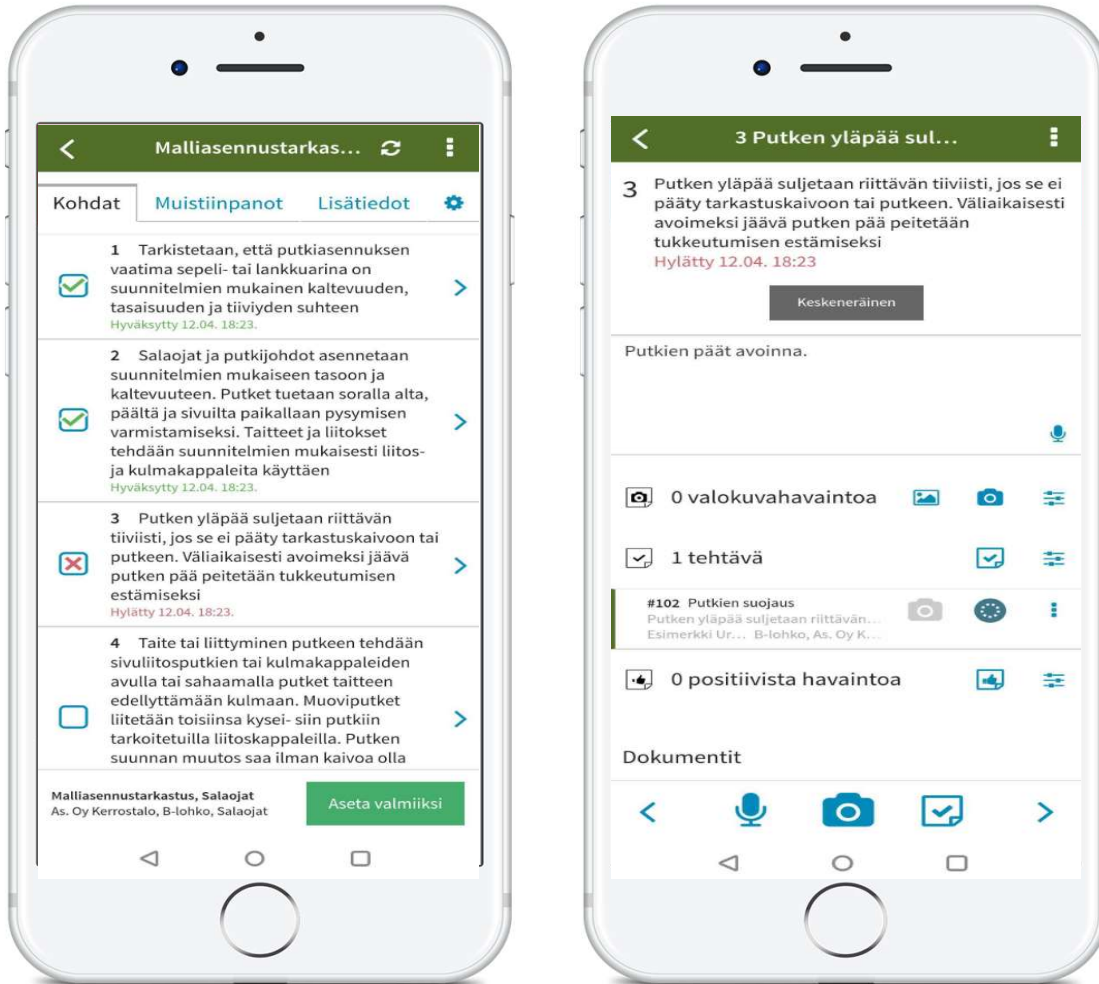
Malliasennustarkas...

Kohdat Muistiinpanot Lisätiedot

1 Tarkistetaan, että putkiasennuksen vaatima sepeli- tai lankkuarina on suunnitelmien mukainen kaltevuuden, tasaisuuden ja tiiviyden suhteen
Hyväksytty 12.04. 18:23.

2 Salaojat ja putkijohdot asennetaan suunnitelmien mukaiseen tasoon ja kaltevuuteen. Putket tuetaan soralla alta, päältä ja sivuilta paikallaan pysymisen varmistamiseksi. Taitteet ja liitokset tehdään suunnitelmien mukaisesti liitos- ja kulmakappaleita käyttäen
Hyväksytty 12.04. 18:23.

3 Putken yläpää suljetaan riittävän tiiviisti, jos se ei pääty tarkastuskaivoon tai putkeen. Väliaikaisesti avoimeksi jäävä putken pää peitetään tukkeutumisen estämiseksi
Hylätty 12.04. 18:23.

4 Taite tai liittyminen putkeen tehdään sivuliitosputkien tai kulmakappaleiden avulla tai sahaamalla putket taitteen edellyttämään kulmaan. Muoviputket liitetään toisiinsa kysei- siin putkiin tarkoitetuilla liitoskappaleilla. Putken suunnan muutos saa ilman kaivoa olla

Malliasennustarkastus, Salaojat
As. Oy Kerrostalo, B-lohko, Salaojat

Aseta valmiiksi

3 Putken yläpää sul...

3 Putken yläpää suljetaan riittävän tiiviisti, jos se ei pääty tarkastuskaivoon tai putkeen. Väliaikaisesti avoimeksi jäävä putken pää peitetään tukkeutumisen estämiseksi
Hylätty 12.04. 18:23

Keskeneräinen

Putkien päät avoinna.

0 valokuvahavaintoa

1 tehtävä

#102 Putkien suojaus
Putken yläpää suljetaan riittävän...
Esimerkki Ur... B-lohko, As. Oy K...

0 positiivista havaintoa

Dokumentit